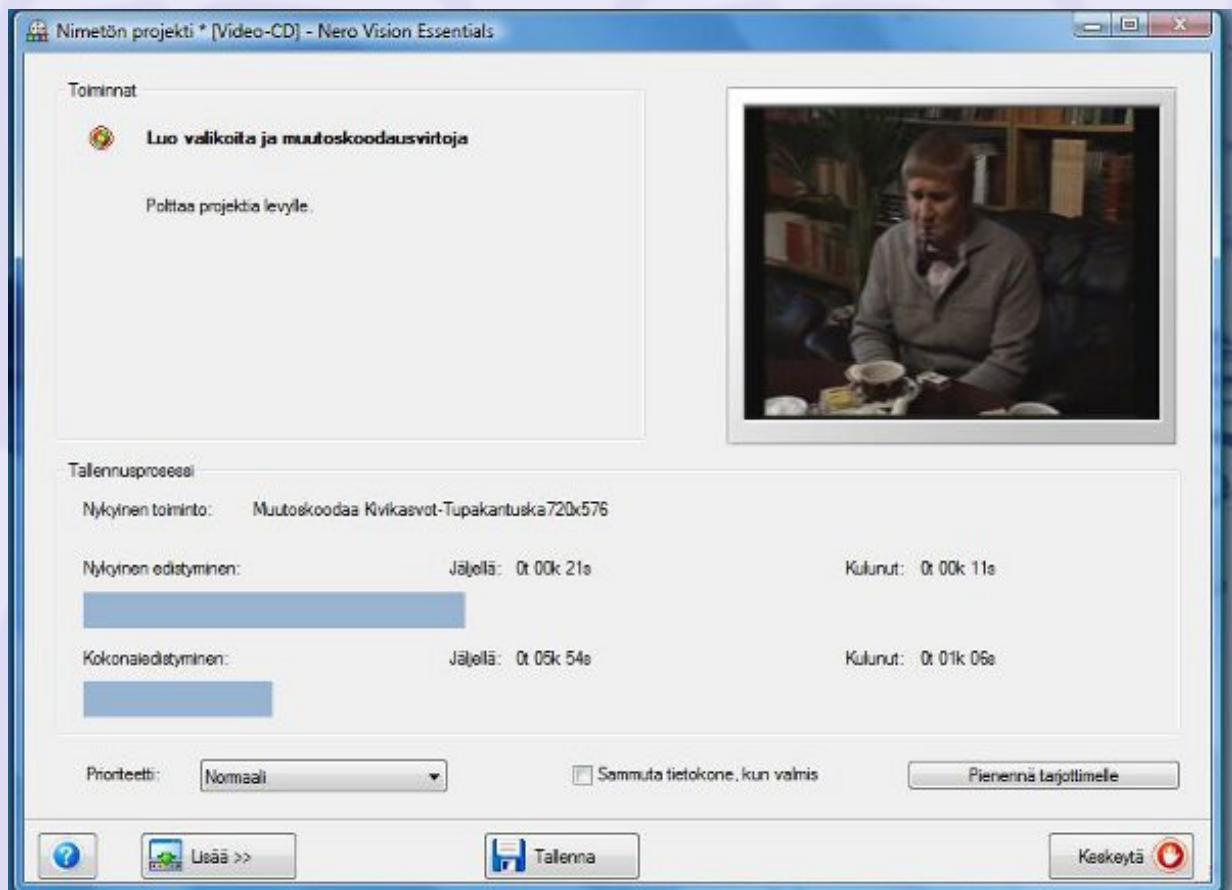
Nimetön projekti * [Video-CD] - Nero Vision Essentials

Toiminnat

Luo valikoita ja muutoskoodausvirtoja

Polttaa projektia levylle.

Tallennusprosessi

Nykyinen toiminto: Muutoskoodaa Kivikasvot-Tupakantuska720x576

Nykyinen edistyminen: Jäljellä: 0t 00k 21s Kulunut: 0t 00k 11s

Kokonaiedistyminen: Jäljellä: 0t 05k 54s Kulunut: 0t 01k 06s

Prioriteetti: Normaali

Sammuta tietokone, kun valmis

Pienennä tarjottimelle

Lisää >>

Tallenna

Keskeytä